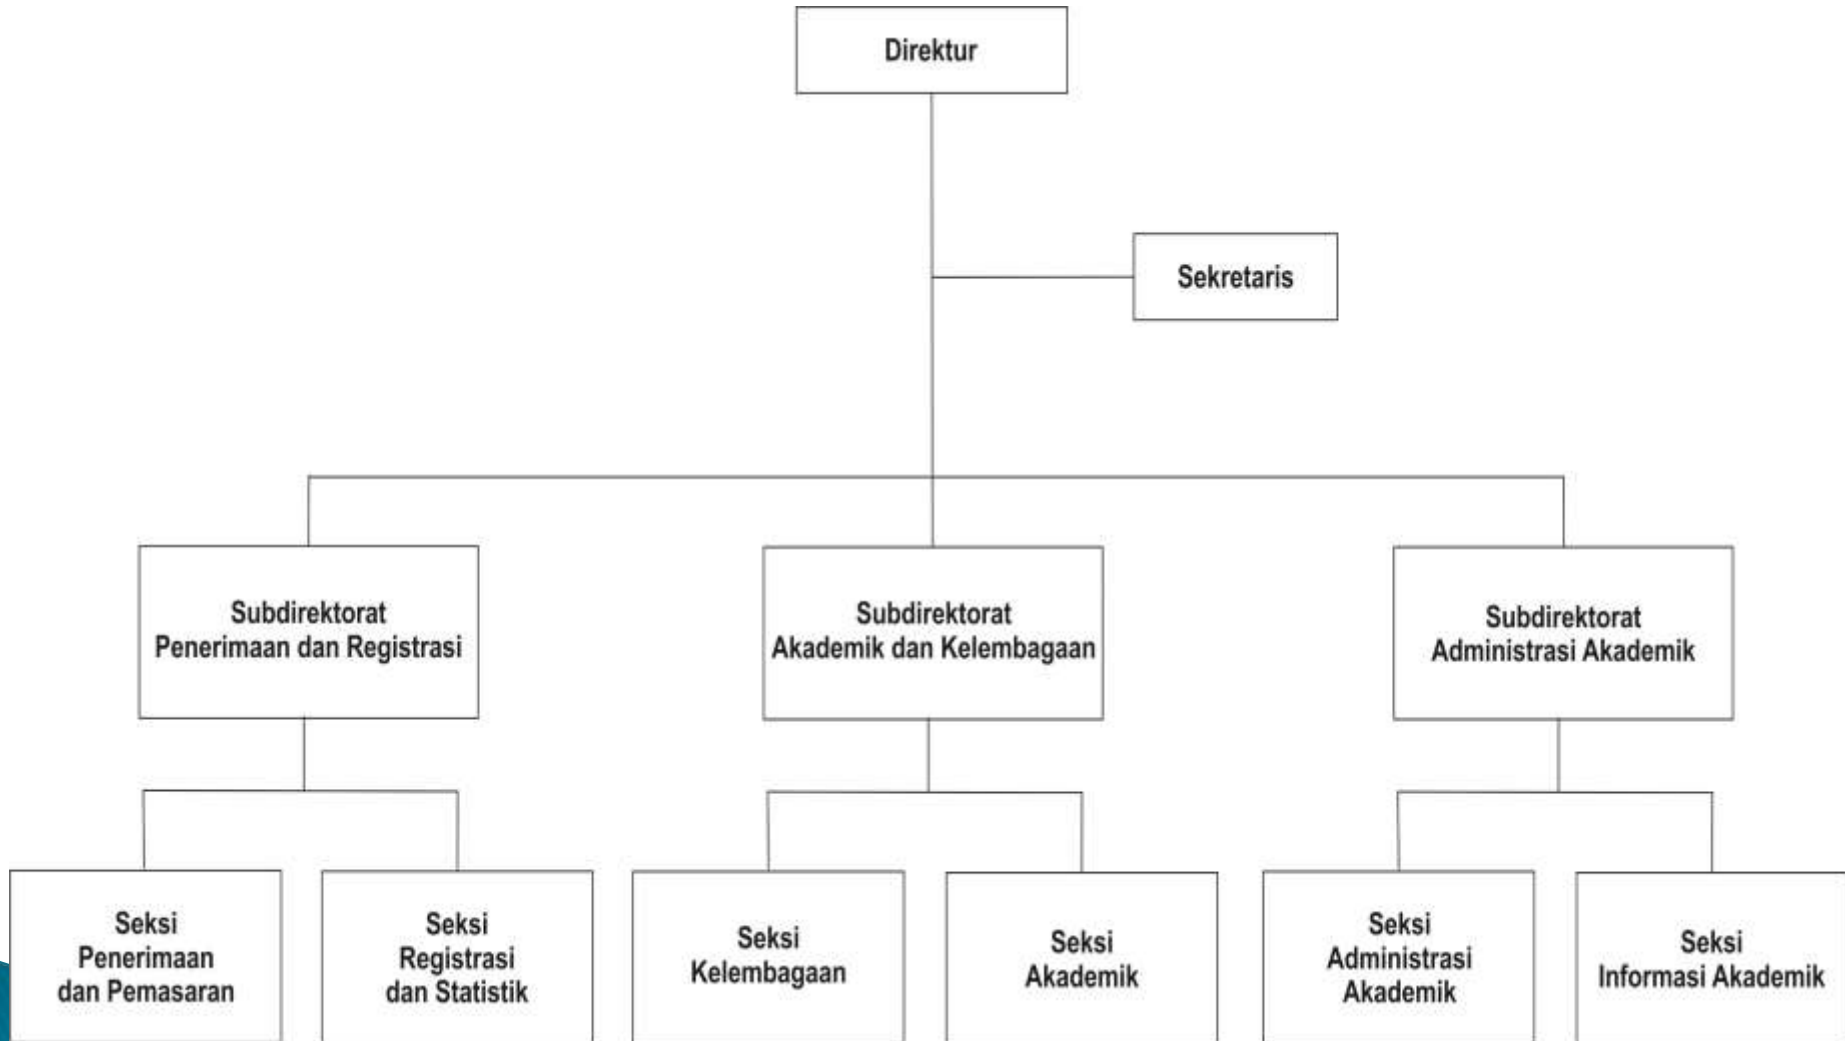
Direktur

Sekretaris

Subdirektorat Penerimaan dan Registrasi

Subdirektorat Akademik dan Kelembagaan

Subdirektorat Administrasi Akademik

Seksi Penerimaan dan Pemasaran

Seksi Registrasi dan Statistik

Seksi Kelembagaan

Seksi Akademik

Seksi Administrasi Akademik

Seksi Informasi Akademik